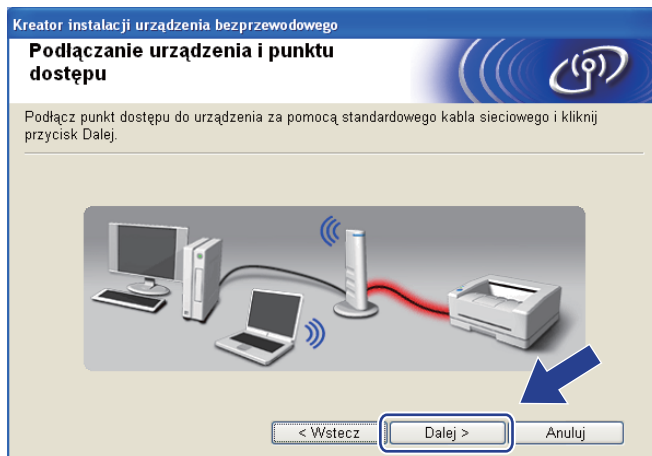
Kreator instalacji urządzenia bezprzewodowego

Podłączanie urządzenia i punktu dostępu

Podłącz punkt dostępu do urządzenia za pomocą standardowego kabla sieciowego i kliknij przycisk Dalej.

< Wstecz

Dalej >

Anuluj